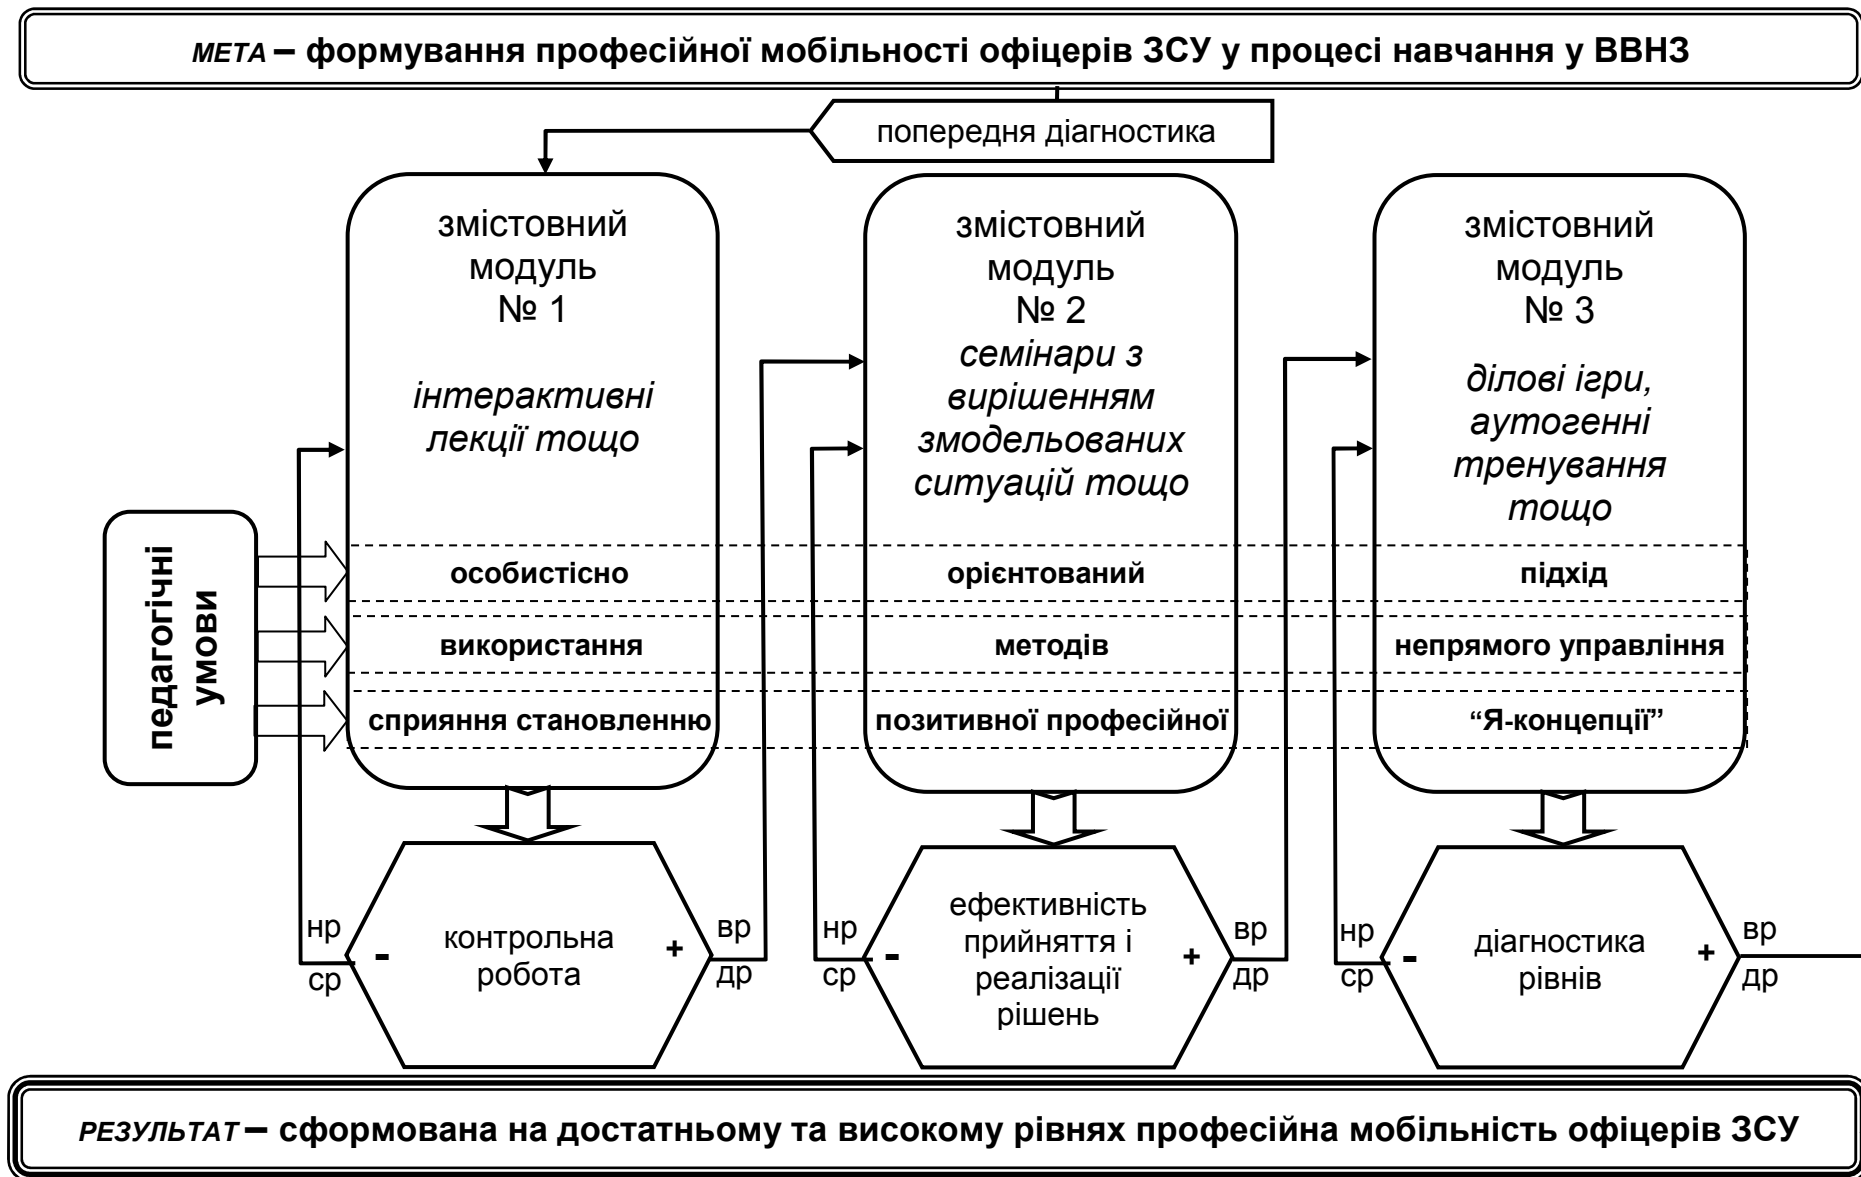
МЕТА – формування професійної мобільності офіцерів ЗСУ у процесі навчання у ВВНЗ

попередня діагностика

змістовний модуль № 1
інтерактивні лекції тощо

змістовний модуль № 2
семінари з вирішенням змодельованих ситуацій тощо

змістовний модуль № 3
ділові ігри, аутогенні тренування тощо

педагогічні умови

| особистісно | орієнтований | підхід |
|---|---|---|
| використання | методів | непрямого управління |
| сприяння становленню | позитивної професійної | “Я-концепції” |

нр
ср
-
контрольна робота
+
вр
др

нр
ср
-
ефективність прийняття і реалізації рішень
+
вр
др

нр
ср
-
діагностика рівнів
+
вр
др

РЕЗУЛЬТАТ – сформована на достатньому та високому рівнях професійна мобільність офіцерів ЗСУ